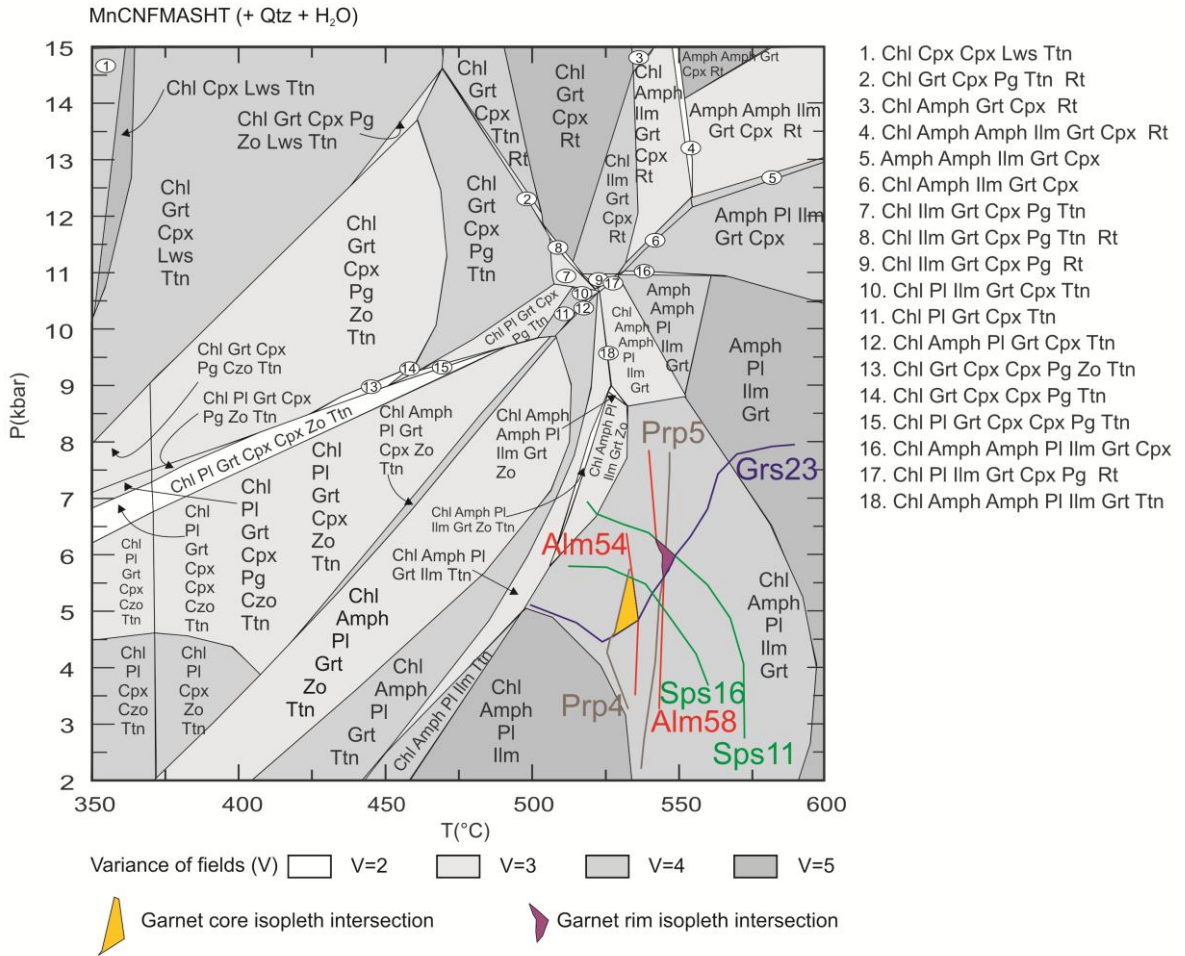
MnCNFMASHT (+ Qtz + $H_2O$)

15
14
13
12
11
10
9
8
7
6
5
4
3
2
P(kbar)

350 400 450 500 550 600
T(°C)

1
Chl Cpx Lws Ttn
Chl Grt Cpx Pg Zo Lws Ttn
Chl Grt Cpx Lws Ttn
Chl Grt Cpx Ttn Rt
Chl Grt Cpx Rt
3
Chl Amph Ilm Grt Cpx Rt
Amph Amph Grt Cpx Rt
Amph Amph Ilm Grt Cpx Rt
4
5
Chl Ilm Grt Cpx Rt
Chl Grt Cpx Pg Ttn
2
8
6
Amph Pl Ilm Grt Cpx
Chl Grt Cpx Pg Zo Ttn
7
9
17
16
10
12
11
Chl Pl Grt Cpx Pg Ttn
Chl Amph Amph Pl Ilm Grt
Amph Amph Pl Ilm Grt
Amph Pl Ilm Grt
18
Chl Grt Cpx Pg Czo Ttn
Chl Pl Grt Cpx Pg Zo Ttn
14
15
13
Chl Amph Pl Grt Cpx Zo Ttn
Chl Amph Amph Pl Ilm Grt Zo
Chl Amph Pl Ilm Grt Zo
Chl Pl Grt Cpx Cpx Zo Ttn
Prp5
Grs23
Chl Pl Grt Cpx Zo Ttn
Chl Pl Grt Cpx Pg Czo Ttn
Chl Pl Grt Cpx Cpx Czo Ttn
Chl Pl Grt Cpx Czo Ttn
Chl Amph Pl Ilm Grt Zo Ttn
Alm54
Chl Amph Pl Grt Ilm Ttn
Chl Amph Pl Grt Zo Ttn
Chl Amph Pl Ilm Grt
Chl Pl Cpx Czo Ttn
Chl Pl Cpx Zo Ttn
Chl Amph Pl Grt Ttn
Chl Amph Pl Ilm Ttn
Chl Amph Pl Ilm
Prp4
Sps16
Alm58
Sps11

1. Chl Cpx Cpx Lws Ttn
2. Chl Grt Cpx Pg Ttn Rt
3. Chl Amph Grt Cpx Rt
4. Chl Amph Amph Ilm Grt Cpx Rt
5. Amph Amph Ilm Grt Cpx
6. Chl Amph Ilm Grt Cpx
7. Chl Ilm Grt Cpx Pg Ttn
8. Chl Ilm Grt Cpx Pg Ttn Rt
9. Chl Ilm Grt Cpx Pg Rt
10. Chl Pl Ilm Grt Cpx Ttn
11. Chl Pl Grt Cpx Ttn
12. Chl Amph Pl Grt Cpx Ttn
13. Chl Grt Cpx Cpx Pg Zo Ttn
14. Chl Grt Cpx Cpx Pg Ttn
15. Chl Pl Grt Cpx Cpx Pg Ttn
16. Chl Amph Amph Pl Ilm Grt Cpx
17. Chl Pl Ilm Grt Cpx Pg Rt
18. Chl Amph Amph Pl Ilm Grt Ttn

Variance of fields (V) V=2 V=3 V=4 V=5

Garnet core isopleth intersection
Garnet rim isopleth intersection